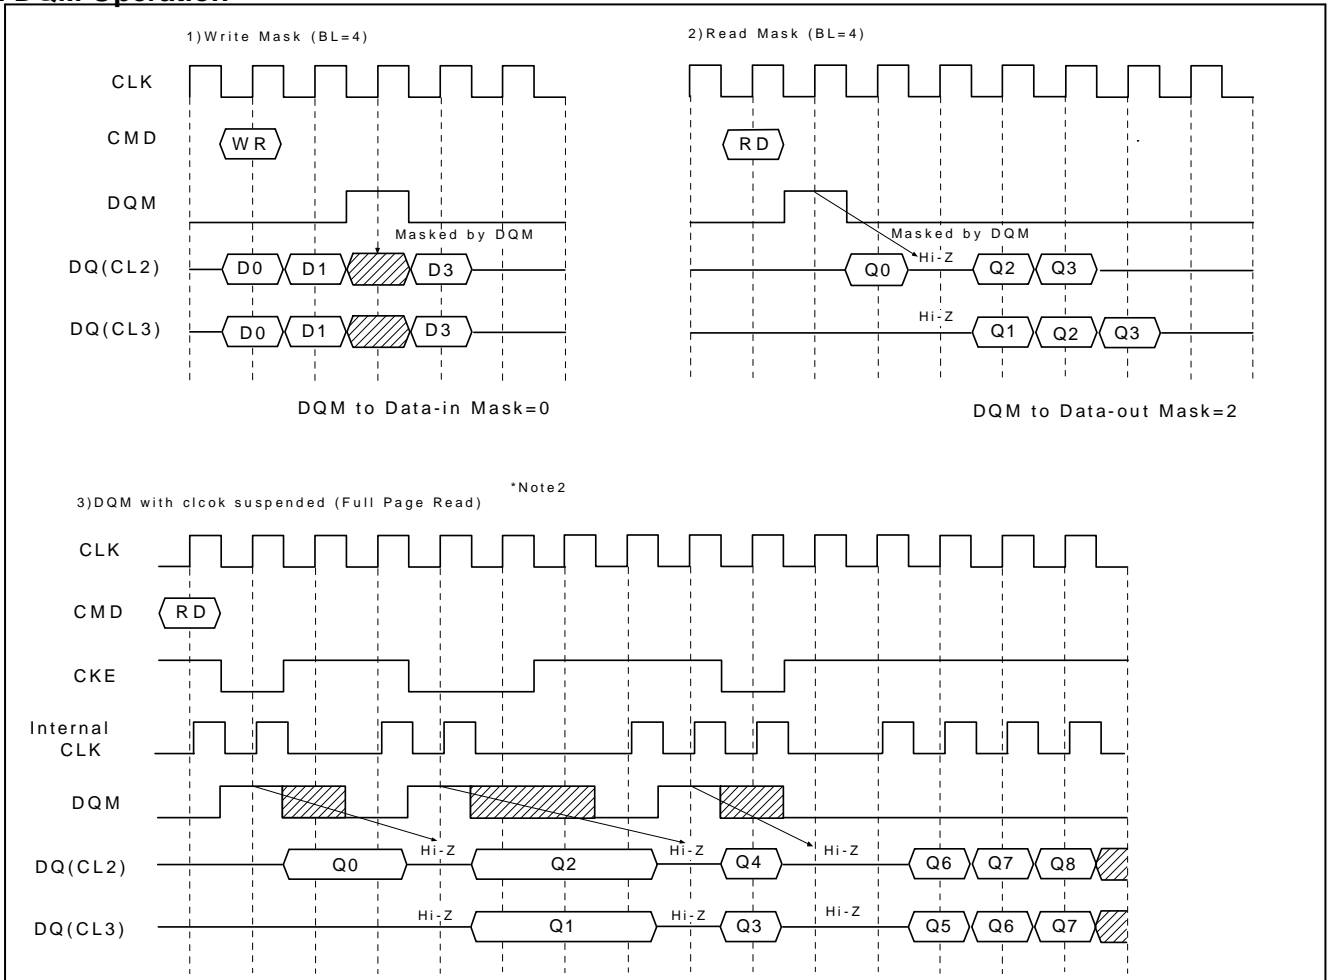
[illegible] Operation

1)Write Mask (BL=4)

CLK

CMD

WR

DQM

Masked by DQM

DQ(CL2)

D0

D1

D3

DQ(CL3)

D0

D1

D3

DQM to Data-in Mask=0

2)Read Mask (BL=4)

RD

Masked by DQM

Hi-Z

Q0

Q2

Q3

Hi-Z

Q1

Q2

Q3

DQM to Data-out Mask=2

3)DQM with clcok suspended (Full Page Read)

*Note2

CLK

CMD

RD

CKE

Internal CLK

DQM

DQ(CL2)

Hi-Z

Q0

Hi-Z

Q2

Hi-Z

Q4

Q6

Q7

Q8

DQ(CL3)

Hi-Z

Q1

Hi-Z

Q3

Hi-Z

Q5

Q6

Q7